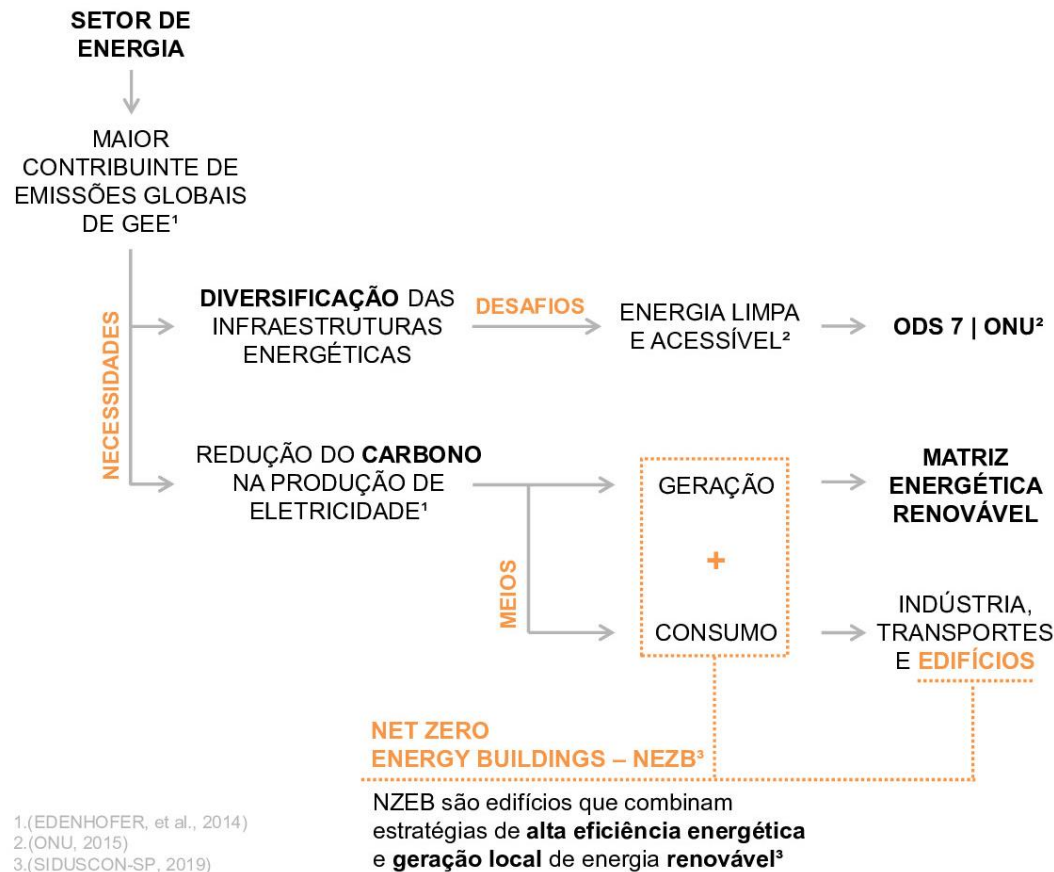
SETOR DE ENERGIA

MAIOR CONTRIBUINTE DE EMISSÕES GLOBAIS DE GEE¹

NECESSIDADES

DIVERSIFICAÇÃO DAS INFRAESTRUTURAS ENERGÉTICAS

DESAFIOS

ENERGIA LIMPA E ACESSÍVEL²

ODS 7 | ONU²

REDUÇÃO DO CARBONO NA PRODUÇÃO DE ELETRICIDADE¹

MEIOS

GERAÇÃO

+

CONSUMO

MATRIZ ENERGÉTICA RENOVÁVEL

INDÚSTRIA, TRANSPORTES E EDIFÍCIOS

NET ZERO ENERGY BUILDINGS – NEZB³

NZEB são edifícios que combinam estratégias de alta eficiência energética e geração local de energia renovável³

1.(EDENHOFER, et al., 2014)
2.(ONU, 2015)
3.(SIDUSCON-SP, 2019)